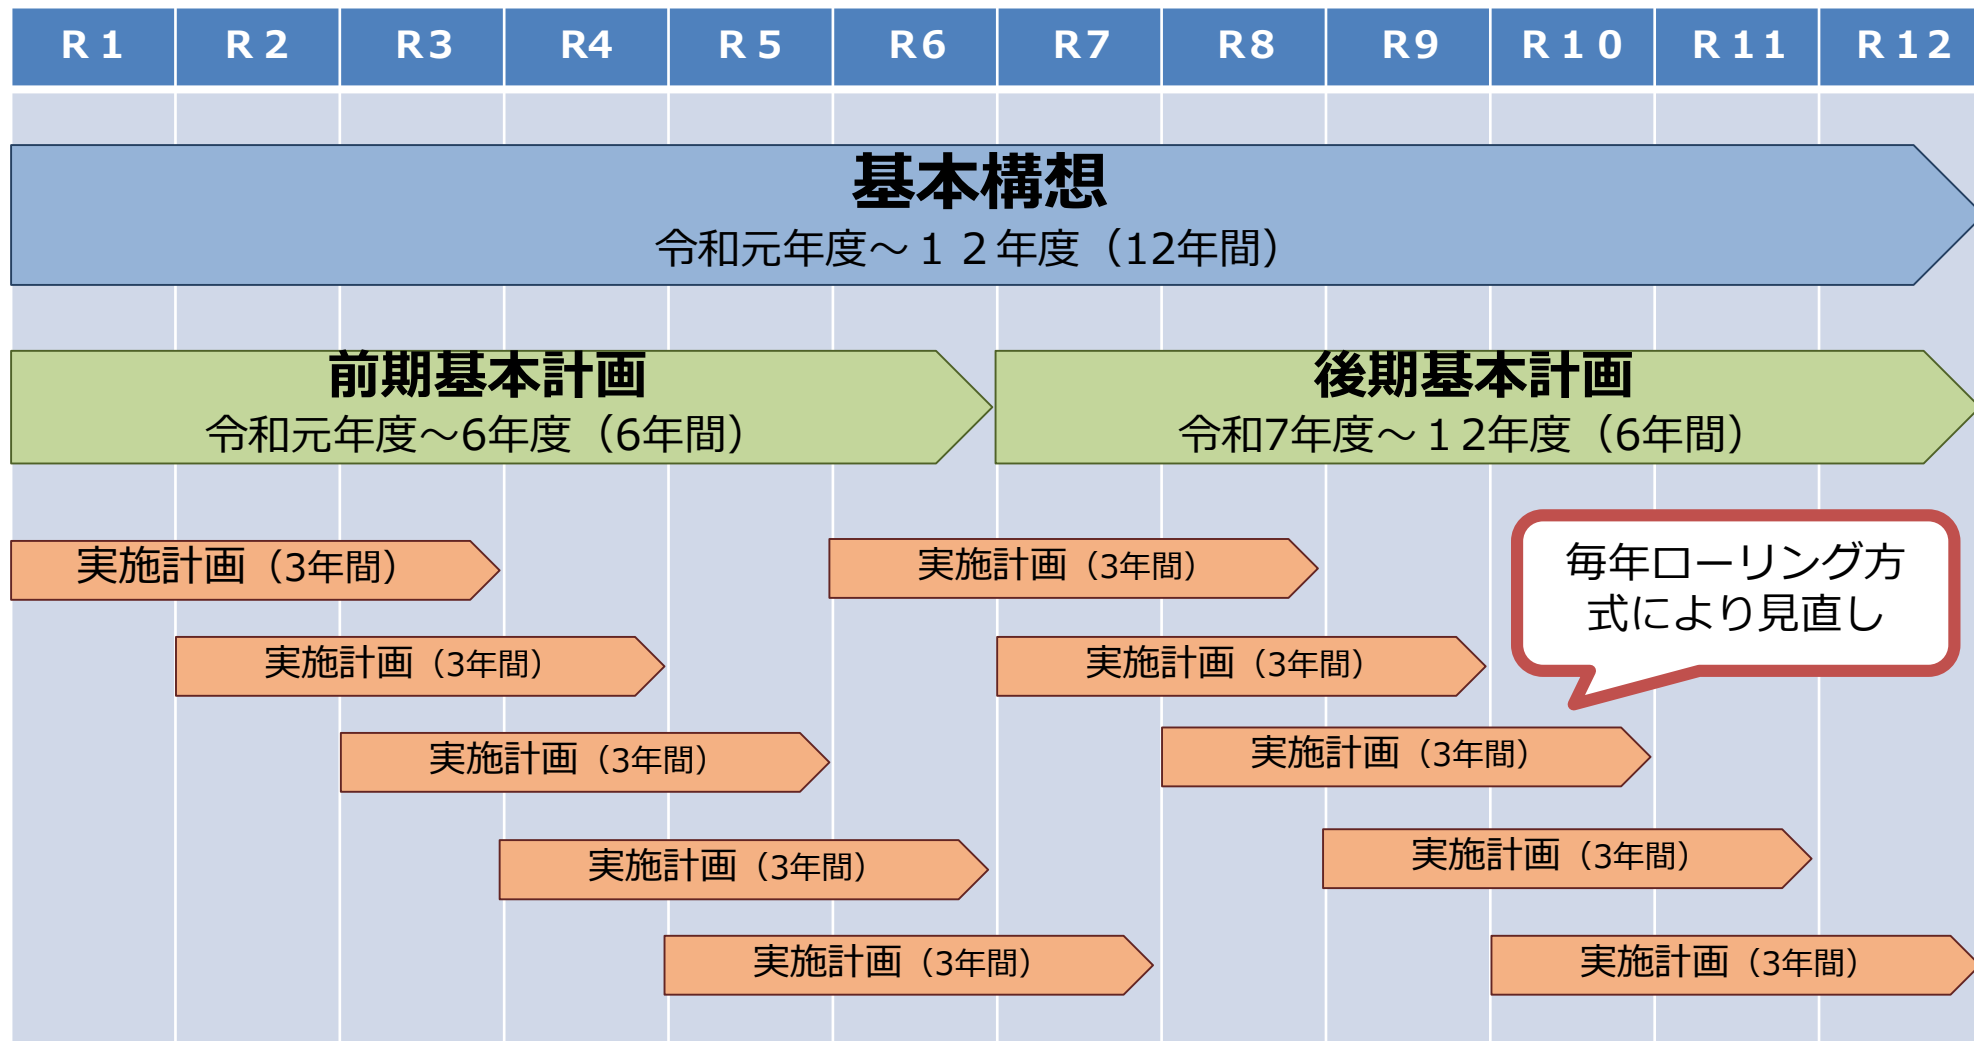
| R１ | R２ | R3 | R4 | R５ | R6 | R7 | R8 | R9 | R１０ | R１１ | R１2 |
|---|---|---|---|---|---|---|---|---|---|---|---|

基本構想
令和元年度～１２年度（12年間）

前期基本計画
令和元年度～6年度（6年間）

後期基本計画
令和7年度～１2年度（6年間）

実施計画（3年間）

実施計画（3年間）

実施計画（3年間）

実施計画（3年間）

実施計画（3年間）

実施計画（3年間）

実施計画（3年間）

実施計画（3年間）

実施計画（3年間）

実施計画（3年間）

毎年ローリング方式により見直し